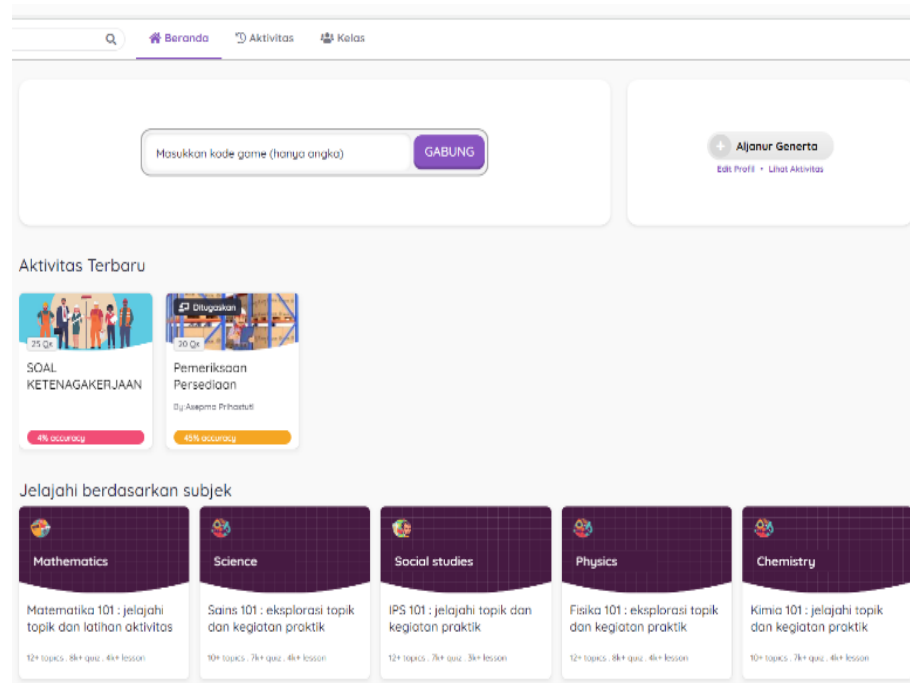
Beranda Aktivitas Kelas

Masukkan kode game (hanya angka) GABUNG

Aljanur Generta
Edit Profil • Lihat Aktivitas

Aktivitas Terbaru

25 Qs
SOAL KETENAGAKERJAAN
4% accuracy

Ditugaskan
30 Qs
Pemeriksaan Persediaan
By Asepma Prihastuti
45% accuracy

Jelajahi berdasarkan subjek

Mathematics
Matematika 101 : jelajahi topik dan latihan aktivitas
12+ topics . 8k+ quiz . 4k+ lesson

Science
Sains 101 : eksplorasi topik dan kegiatan praktik
10+ topics . 7k+ quiz . 4k+ lesson

Social studies
IPS 101 : jelajahi topik dan kegiatan praktik
12+ topics . 7k+ quiz . 3k+ lesson

Physics
Fisika 101 : eksplorasi topik dan kegiatan praktik
12+ topics . 8k+ quiz . 4k+ lesson

Chemistry
Kimia 101 : jelajahi topik dan kegiatan praktik
10+ topics . 7k+ quiz . 4k+ lesson